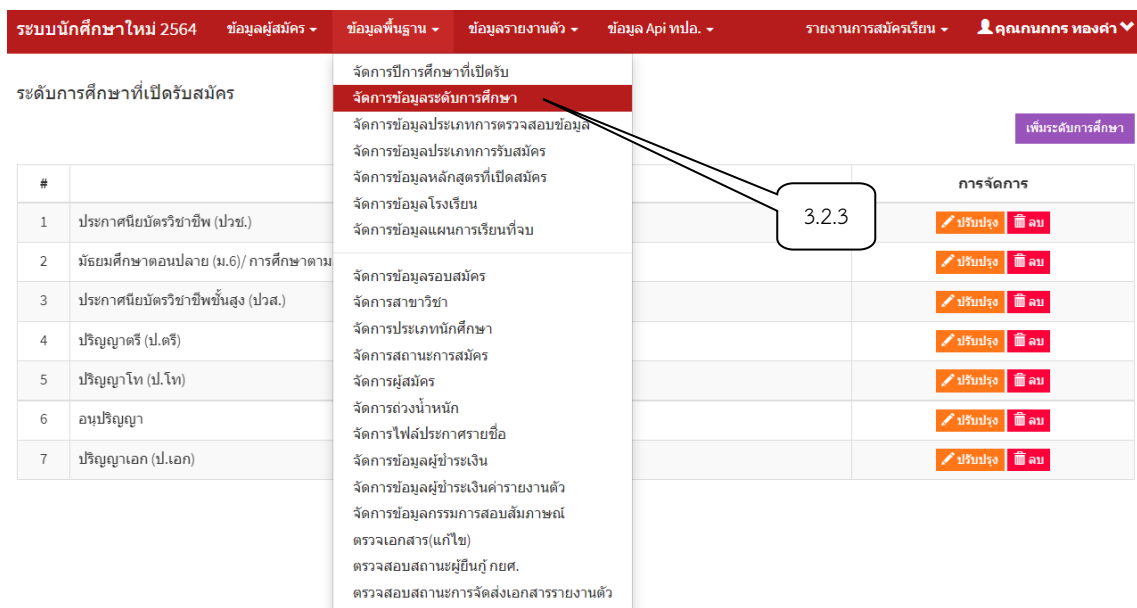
ระบบนักศึกษาใหม่ 2564 ข้อมูลผู้สมัคร ▾ ข้อมูลพื้นฐาน ▾ ข้อมูลรายงานตัว ▾ ข้อมูล Api ทปอ. ▾ รายงานการสมัครเรียน ▾ คุณกนกกร ทองคำ

ระดับการศึกษาที่เปิดรับสมัคร

จัดการปีการศึกษาที่เปิดรับ
จัดการข้อมูลระดับการศึกษา
จัดการข้อมูลประเภทการตรวจสอบข้อมูล
จัดการข้อมูลประเภทการรับสมัคร
จัดการข้อมูลหลักสูตรที่เปิดสมัคร
จัดการข้อมูลโรงเรียน
จัดการข้อมูลแผนการเรียนที่จบ
จัดการข้อมูลรอบสมัคร
จัดการสาขาวิชา
จัดการประเภทนักศึกษา
จัดการสถานะการสมัคร
จัดการผู้สมัคร
จัดการถ่วงน้ำหนัก
จัดการไฟล์ประกาศรายชื่อ
จัดการข้อมูลผู้ชำระเงิน
จัดการข้อมูลผู้ชำระเงินค่ารายงานตัว
จัดการข้อมูลกรรมการสอบสัมภาษณ์
ตรวจเอกสาร(แก้ไข)
ตรวจสอบสถานะผู้ยื่นกู้ กยศ.
ตรวจสอบสถานะการจัดส่งเอกสารรายงานตัว

3.2.3

เพิ่มระดับการศึกษา

| # | | การจัดการ |
|---|---|---|
| 1 | ประกาศนียบัตรวิชาชีพ (ปวช.) | ปรับปรุง ลบ |
| 2 | มัธยมศึกษาตอนปลาย (ม.6)/ การศึกษาตาม | ปรับปรุง ลบ |
| 3 | ประกาศนียบัตรวิชาชีพชั้นสูง (ปวส.) | ปรับปรุง ลบ |
| 4 | ปริญญาตรี (ป.ตรี) | ปรับปรุง ลบ |
| 5 | ปริญญาโท (ป.โท) | ปรับปรุง ลบ |
| 6 | อนุปริญญา | ปรับปรุง ลบ |
| 7 | ปริญญาเอก (ป.เอก) | ปรับปรุง ลบ |